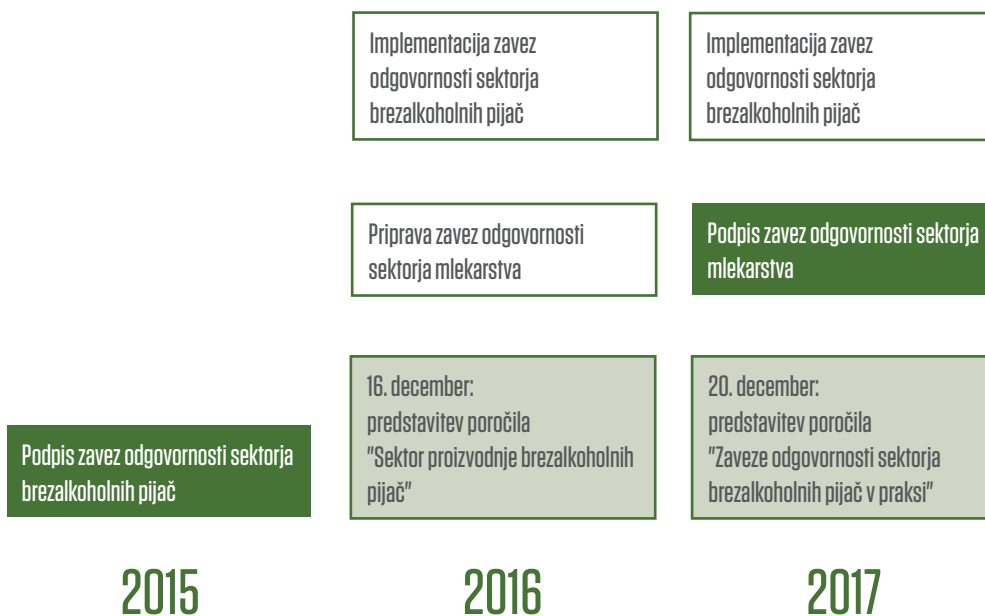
Podpis zavez odgovornosti sektorja brezalkoholnih pijač

2015

Implementacija zavez odgovornosti sektorja brezalkoholnih pijač

Priprava zavez odgovornosti sektorja mlekarstva

16. december:
predstavitev poročila "Sektor proizvodnje brezalkoholnih pijač"

2016

Implementacija zavez odgovornosti sektorja brezalkoholnih pijač

Podpis zavez odgovornosti sektorja mlekarstva

20. december:
predstavitev poročila "Zaveze odgovornosti sektorja brezalkoholnih pijač v praksi"

2017